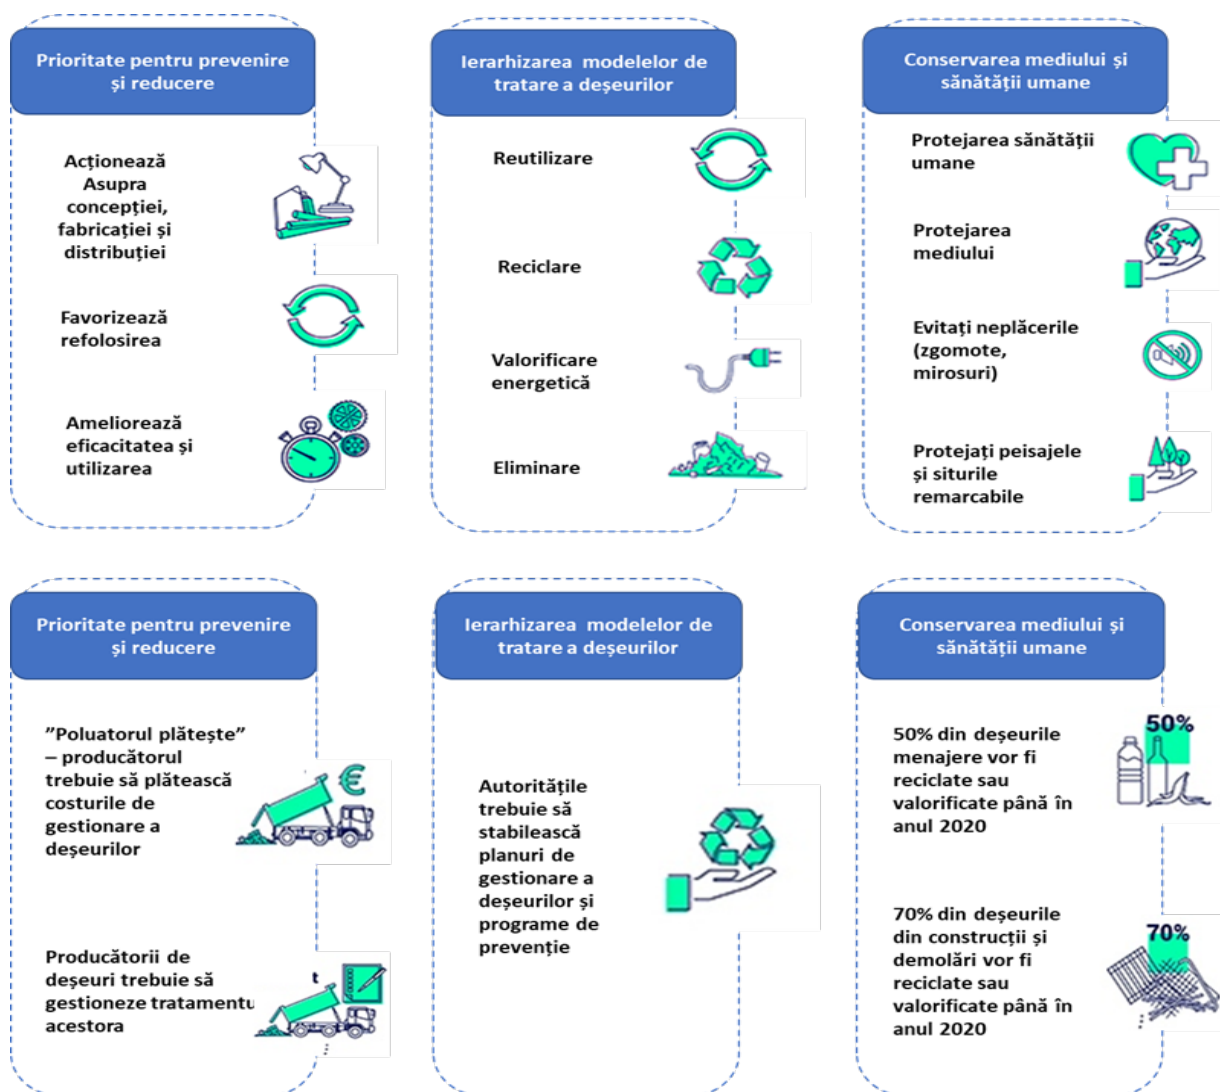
Prioritate pentru prevenire și reducere

Acționează Asupra concepției, fabricației și distribuției

Favorizează refolosirea

Ameliorează eficacitatea și utilizarea

Ierarhizarea modelelor de tratare a deșeurilor

Reutilizare

Reciclare

Valorificare energetică

Eliminare

Conservarea mediului și sănătății umane

Protejarea sănătății umane

Protejarea mediului

Evitați neplăcerile (zgomote, mirosuri)

Protejați peisajele și siturile remarcabile

Prioritate pentru prevenire și reducere

”Poluatorul plătește” – producătorul trebuie să plătească costurile de gestionare a deșeurilor

Producătorii de deșeuri trebuie să gestioneze tratamentu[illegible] acestora

Ierarhizarea modelelor de tratare a deșeurilor

Autoritățile trebuie să stabilească planuri de gestionare a deșeurilor și programe de prevenție

Conservarea mediului și sănătății umane

50% din deșeurile menajere vor fi reciclate sau valorificate până în anul 2020

50%

70% din deșeurile din construcții și demolări vor fi reciclate sau valorificate până în anul 2020

70%